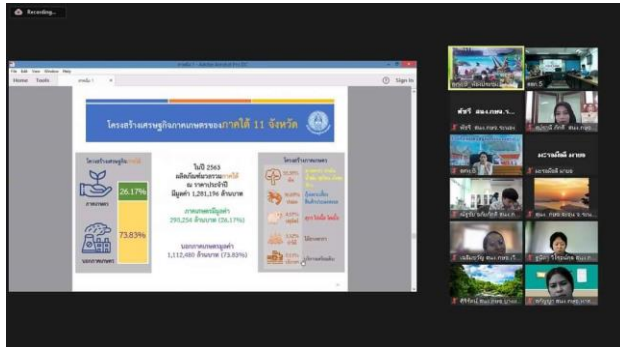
Recording...

File Edit View Window Help

Home Tools

Sign In

โครงสร้างเศรษฐกิจภาคเกษตรของภาคใต้ 11 จังหวัด

โครงสร้างเศรษฐกิจภาคใต้

26.17%

ภาคเกษตร

73.83%

นอกภาคเกษตร

ในปี 2563 ผลิตภัณฑ์มวลรวมภาคใต้ ณ ราคาประจำปี มีมูลค่า 1,281,196 ล้านบาท

ภาคเกษตรมีมูลค่า 295,254 ล้านบาท (26.17%)

นอกภาคเกษตรมูลค่า 1,112,480 ล้านบาท (73.83%)

โครงสร้างภาคเกษตร

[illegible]

ประมง

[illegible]

ปศุสัตว์

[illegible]

ศรีสุ สนง.กษจ.ระนอง

ศรีสุ สนง.กษจ.ระนอง

นงลักษณ์ สนง.กษจ.ระนอง

สนง.กษจ.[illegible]

สวาสดิ์ มามร

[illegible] สนง.กษจ.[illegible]

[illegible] สนง.กษจ.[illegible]

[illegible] สนง.กษจ.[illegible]

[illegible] สนง.กษจ.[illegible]

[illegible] สนง.กษจ.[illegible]

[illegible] สนง.กษจ.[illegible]